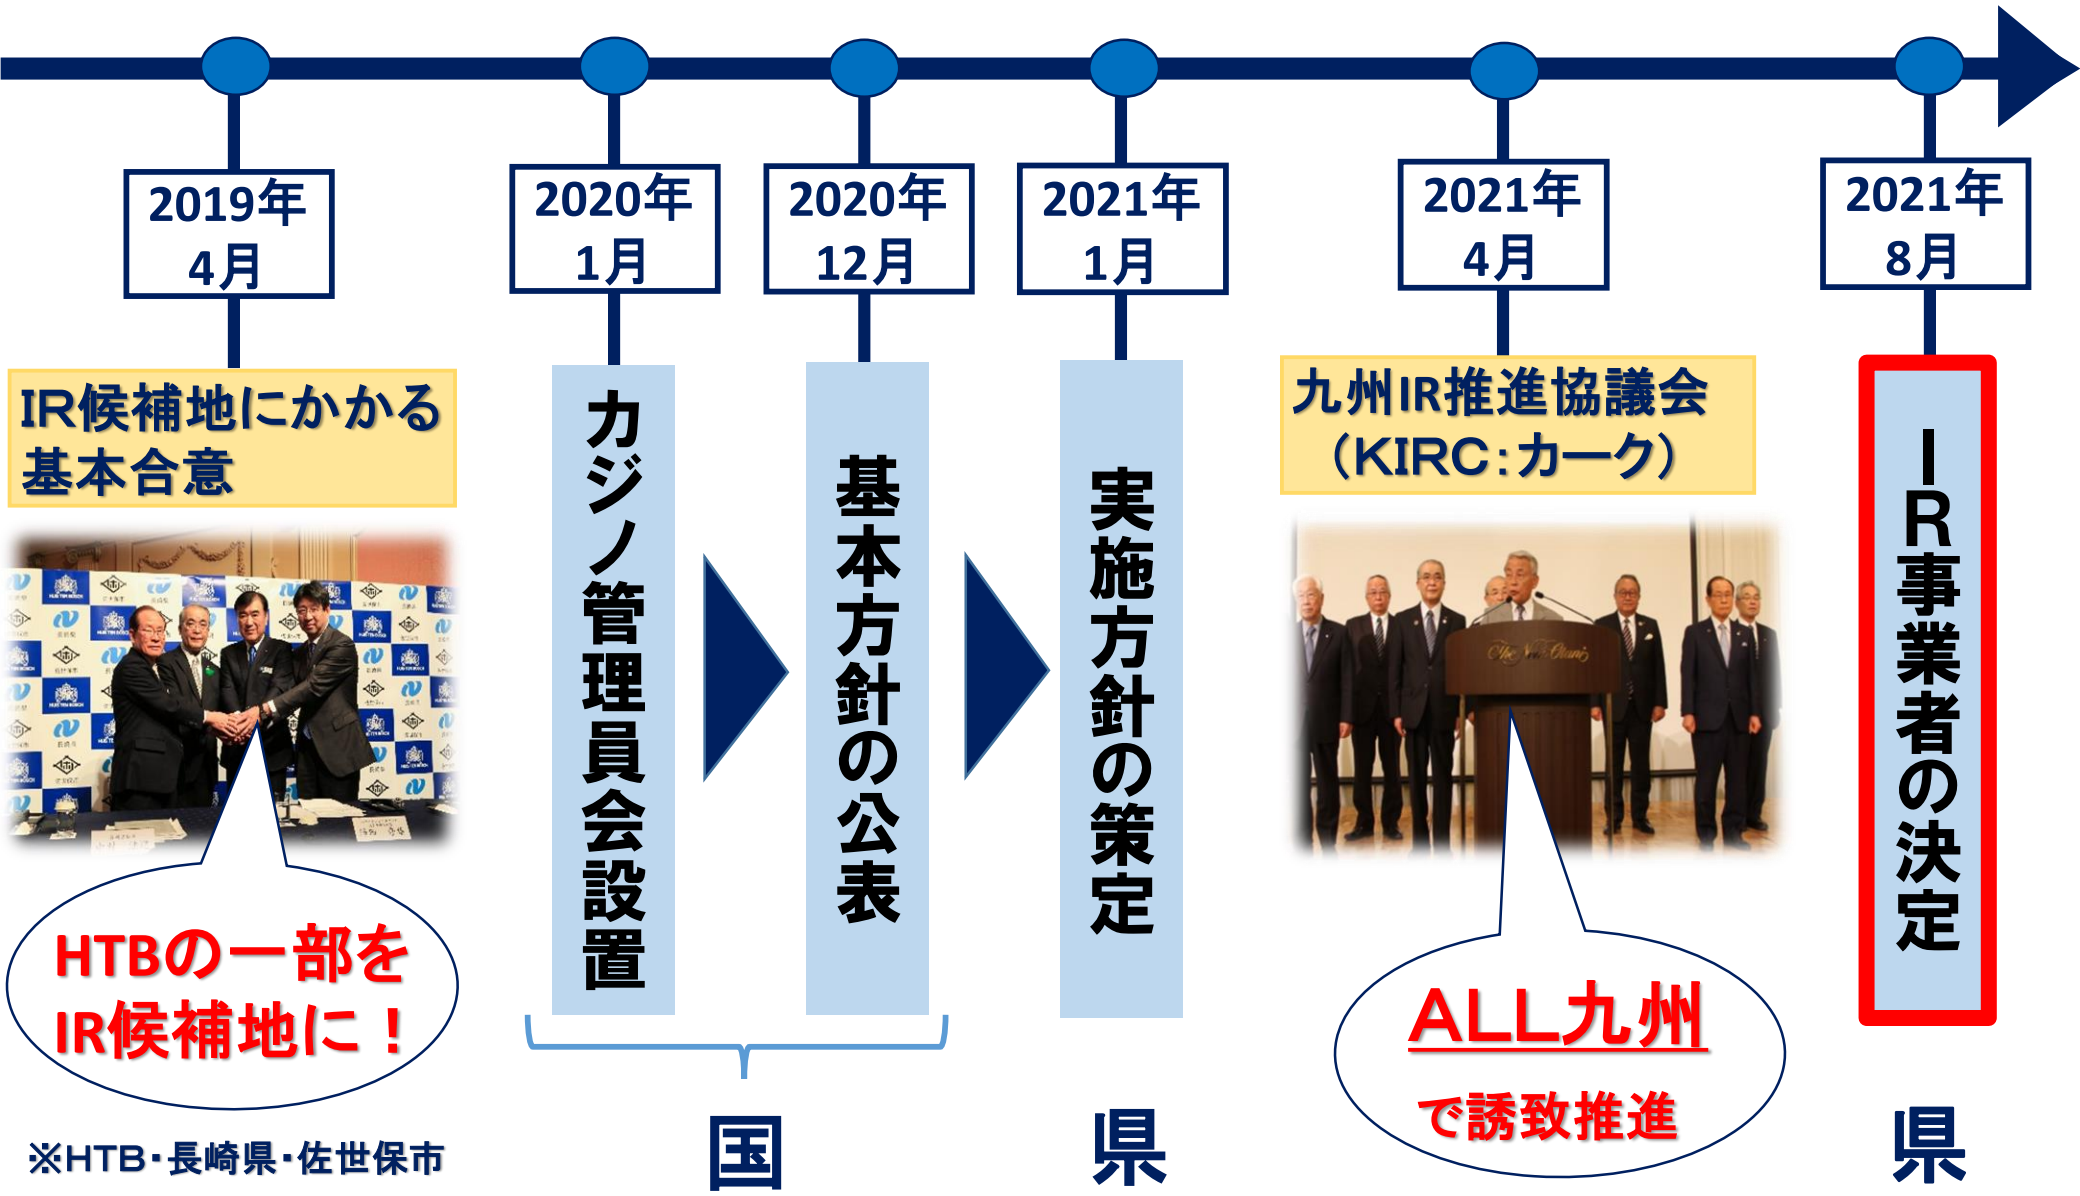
2019年
4月

IR候補地にかかる基本合意

HTBの一部をIR候補地に！

※HTB・長崎県・佐世保市

2020年
1月

カジノ管理員会設置

2020年
12月

基本方針の公表

国

2021年
1月

実施方針の策定

県

2021年
4月

九州IR推進協議会
（KIRC：カーク）

ALL九州
で誘致推進

2021年
8月

IR事業者の決定

県